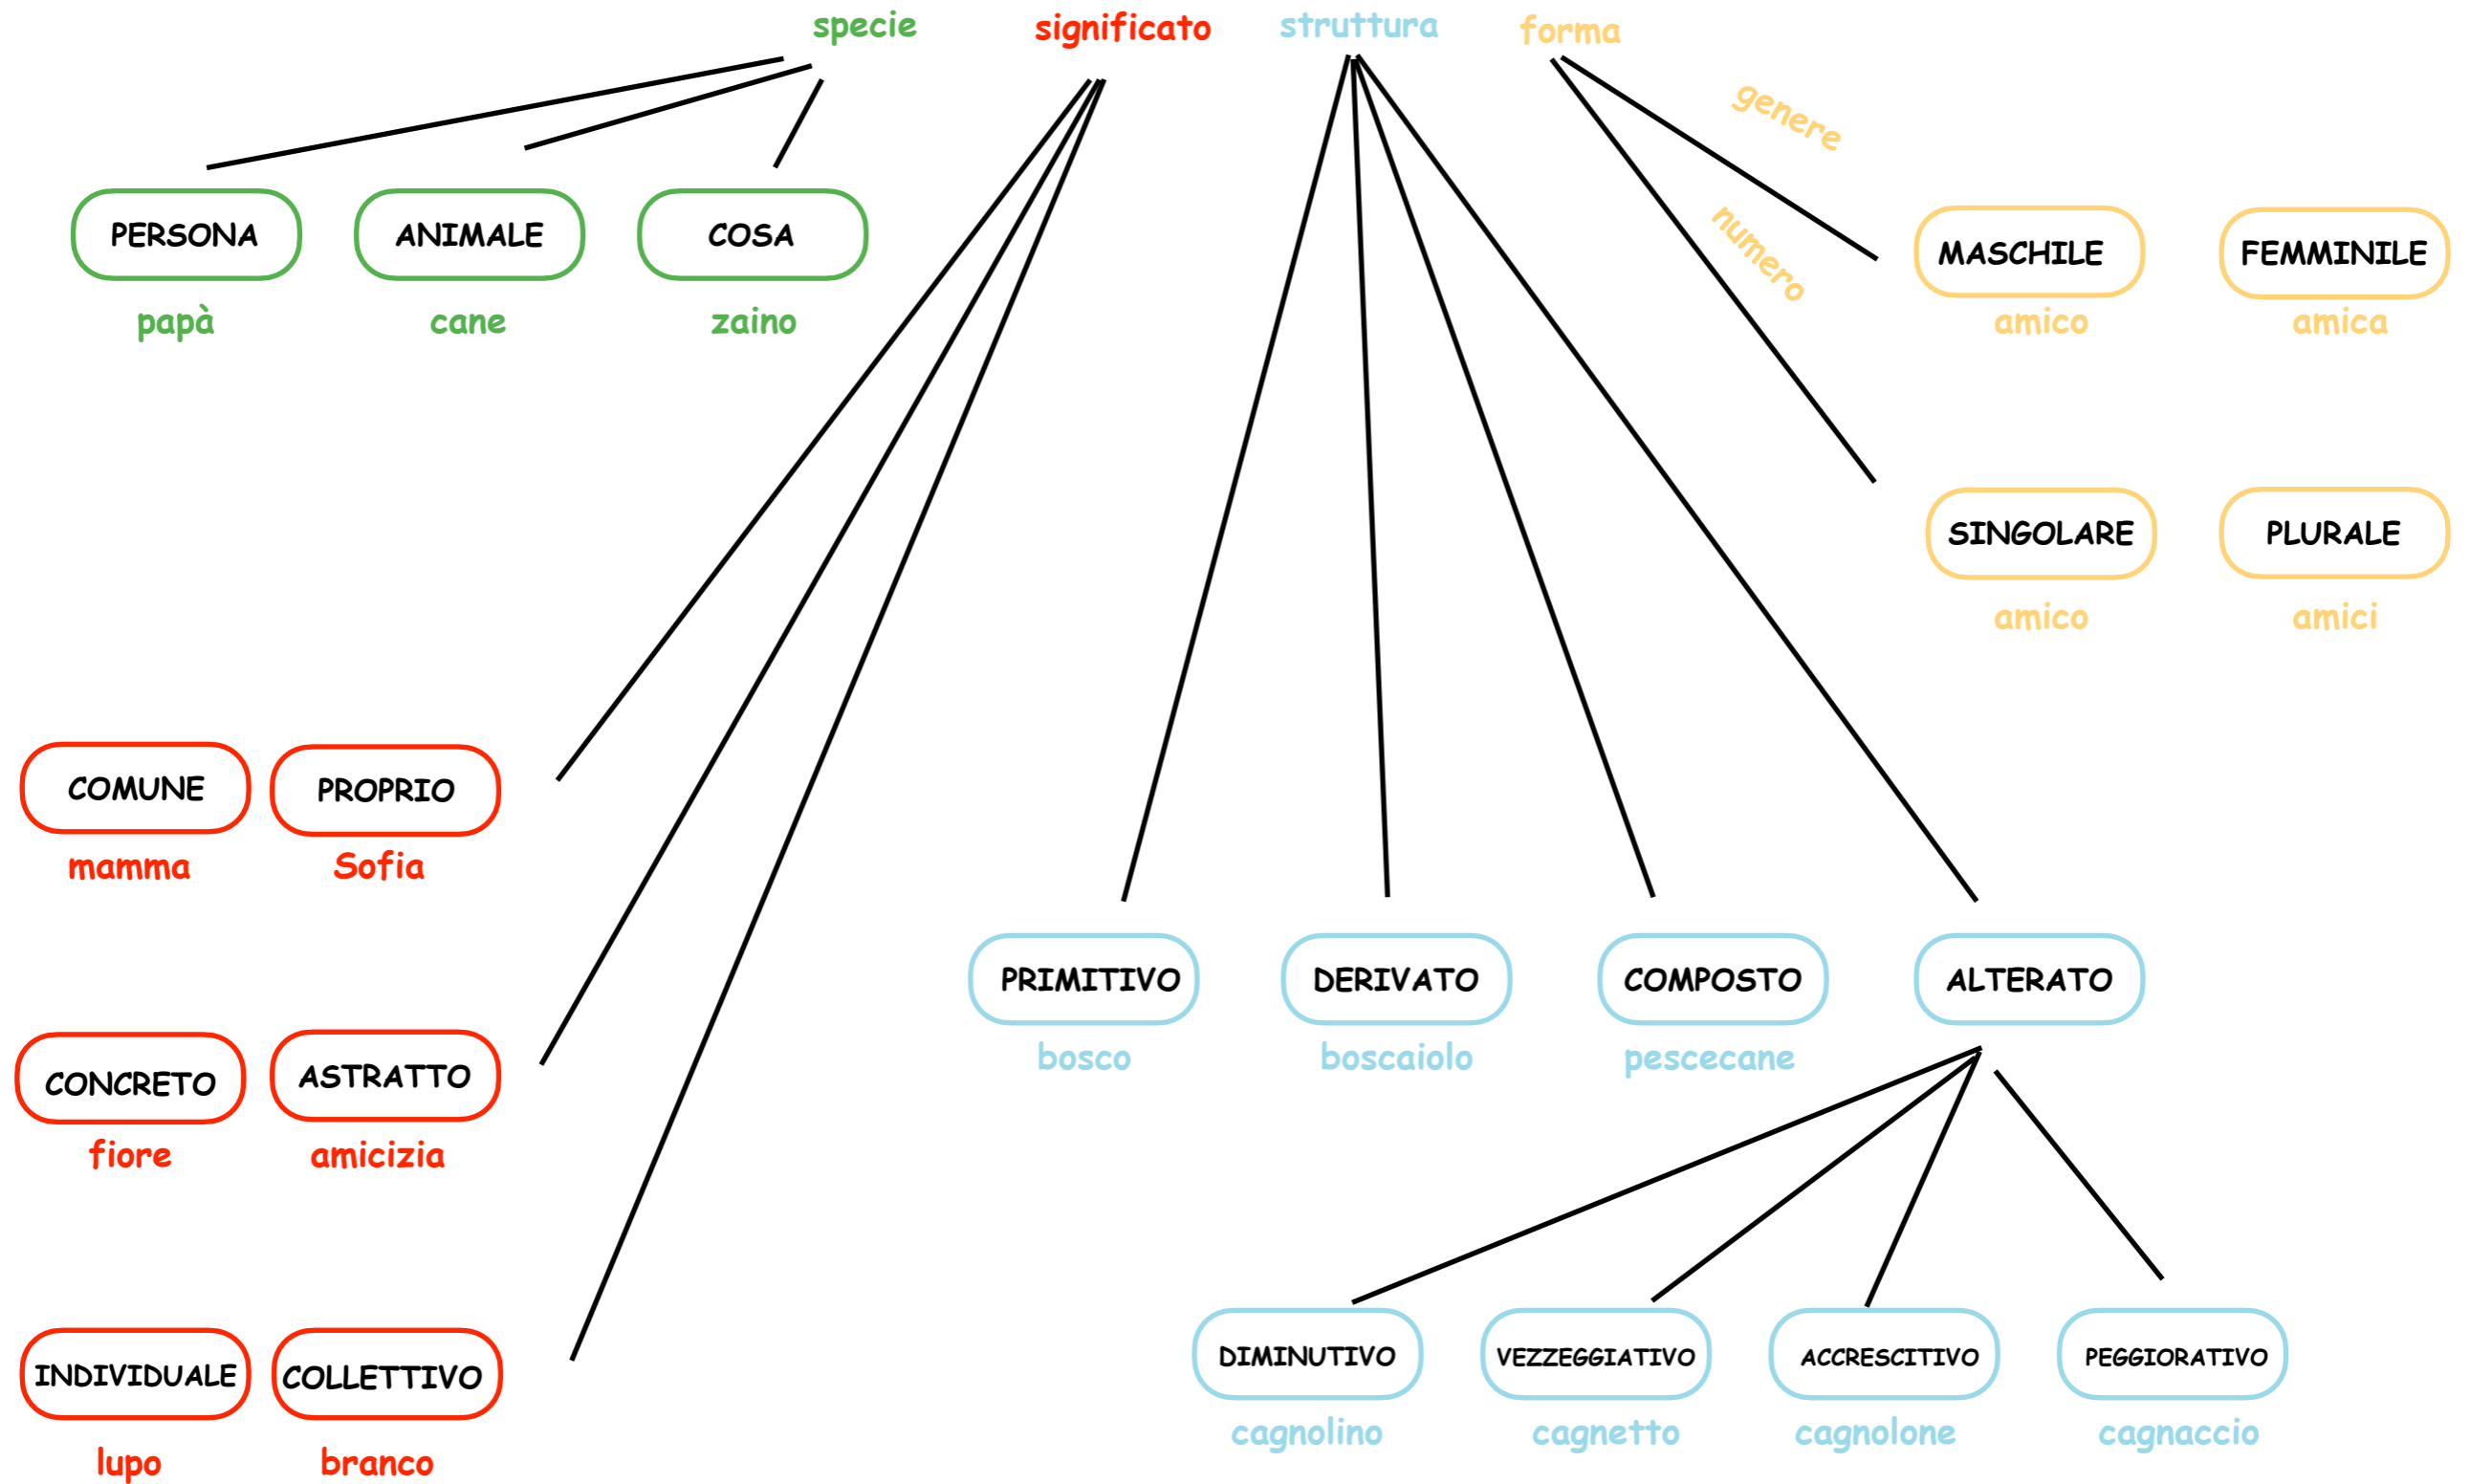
specie
significato
struttura
forma

PERSONA
papà
ANIMALE
cane
COSA
zaino

genere
numero

MASCHILE
amico
FEMMINILE
amica

SINGOLARE
amico
PLURALE
amici

COMUNE
mamma
PROPRIO
Sofia

CONCRETO
fiore
ASTRATTO
amicizia

INDIVIDUALE
lupo
COLLETTIVO
branco

PRIMITIVO
bosco
DERIVATO
boscaiolo
COMPOSTO
pescecane
ALTERATO

DIMINUTIVO
cagnolino
VEZZEGGIATIVO
cagnetto
ACCRESCITIVO
cagnolone
PEGGIORATIVO
cagnaccio